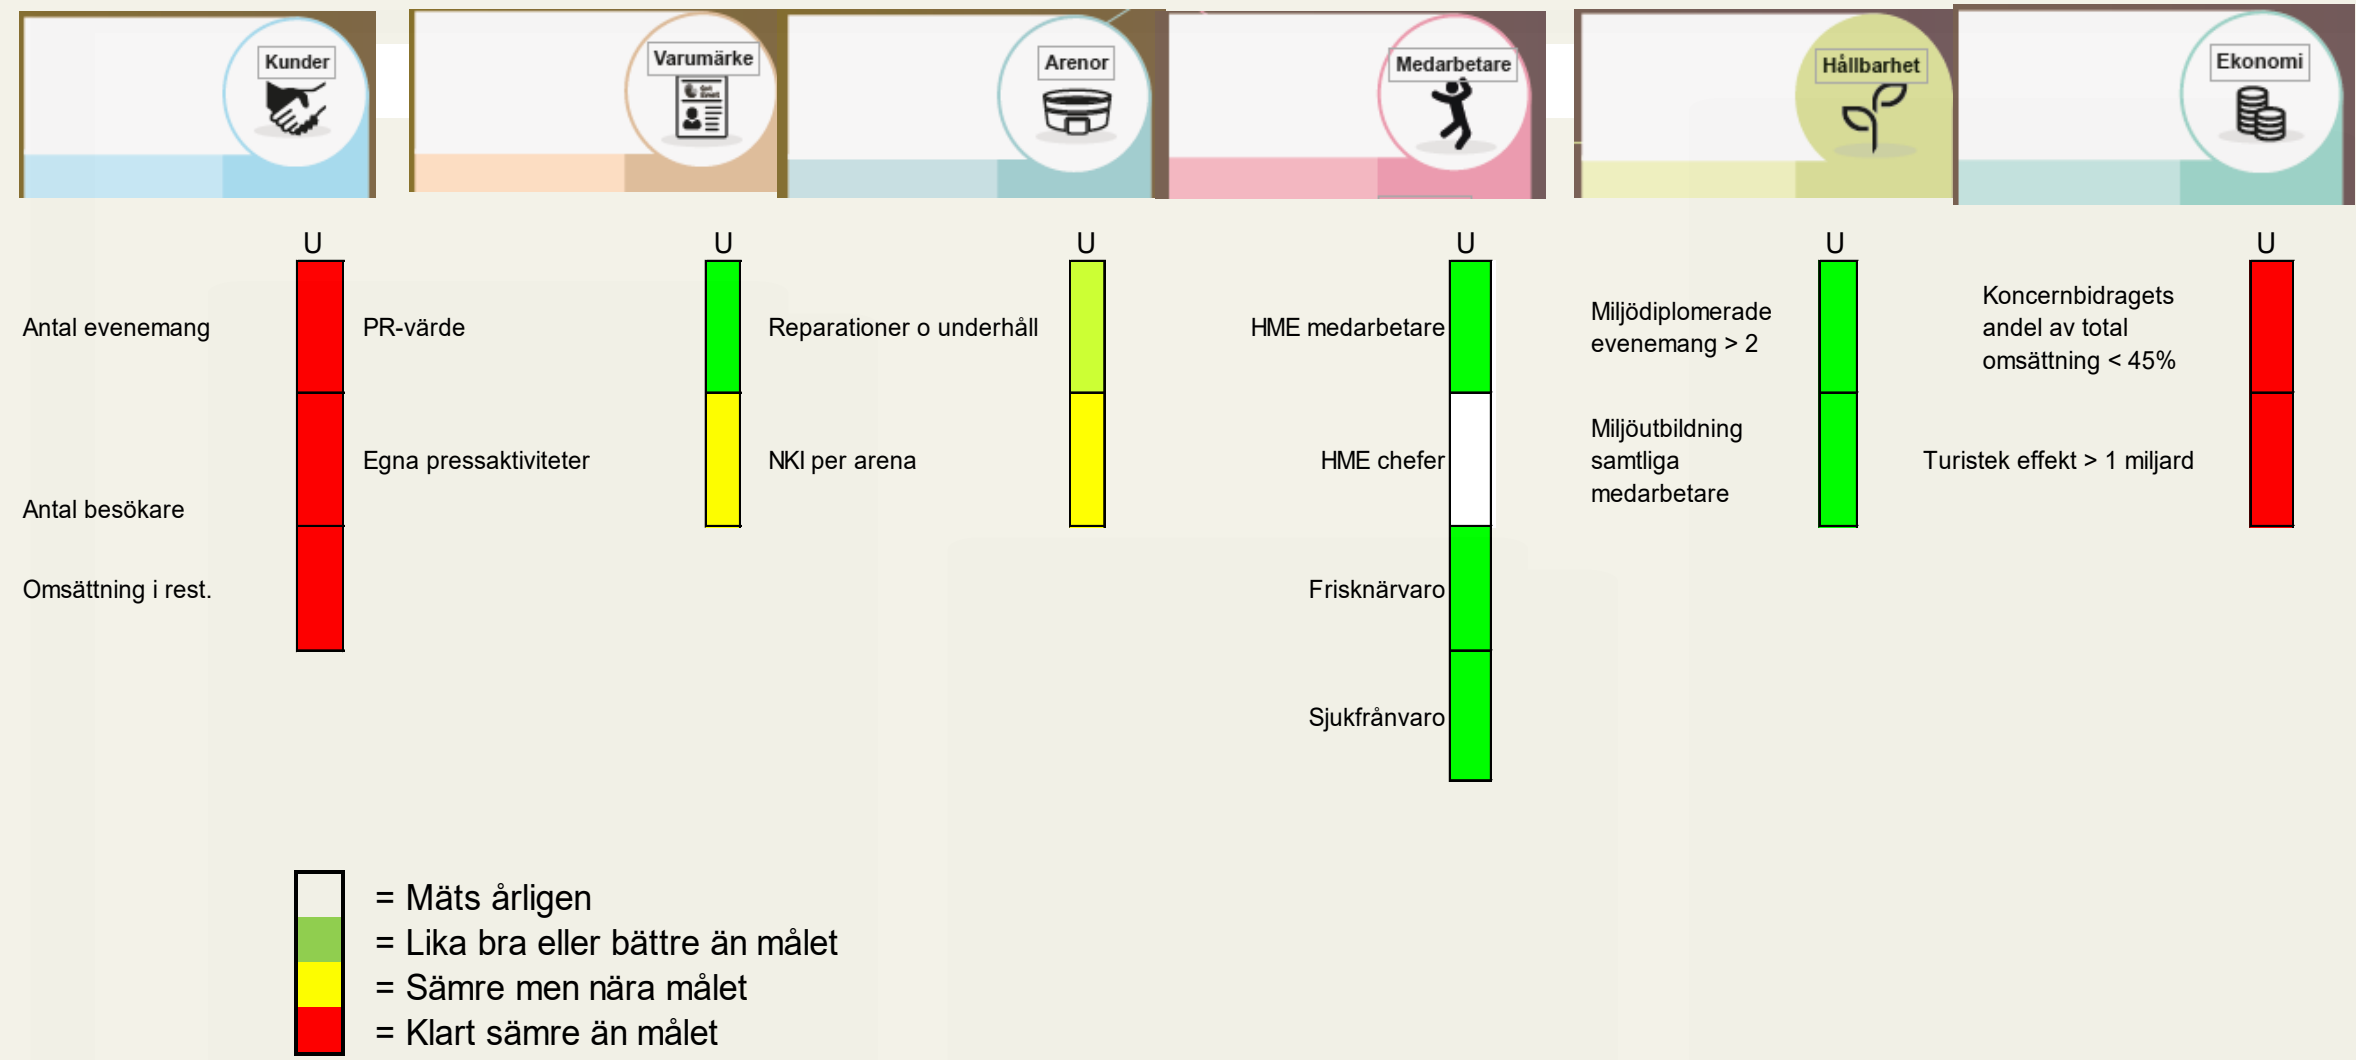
Kunder

Varumärke

Arenor

Medarbetare

Hållbarhet

Ekonomi

U

Antal evenemang

Antal besökare

Omsättning i rest.

U

PR-värde

Egna pressaktiviteter

U

Reparationer o underhåll

NKI per arena

U

HME medarbetare

HME chefer

Frisknärvaro

Sjukfrånvaro

U

Miljödiplomerade evenemang > 2

Miljöutbildning samtliga medarbetare

U

Koncernbidragets andel av total omsättning < 45%

Turistek effekt > 1 miljard

= Mäts årligen
= Lika bra eller bättre än målet
= Sämre men nära målet
= Klart sämre än målet